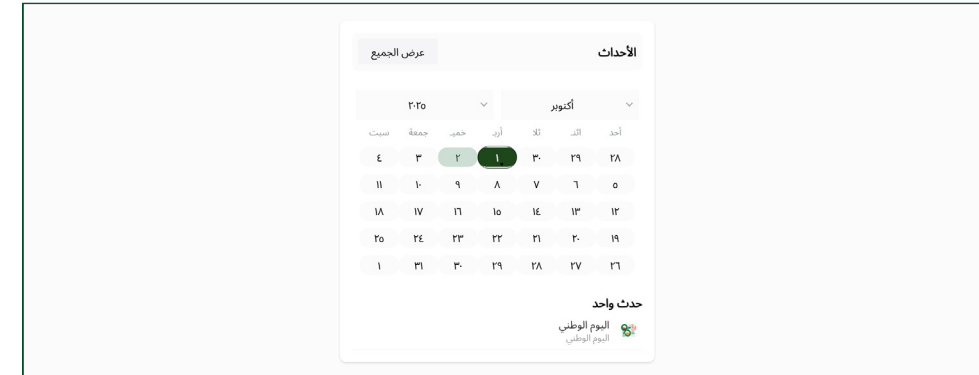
الأحداث
عرض الجميع

أكتوبر
٢٠٢٥

| أحد | اثن | ثلا | أرب | خمي | جمعة | سبت |
|---|---|---|---|---|---|---|
| ٢٨ | ٢٩ | ٣٠ | ١ | ٢ | ٣ | ٤ |
| ٥ | ٦ | ٧ | ٨ | ٩ | ١٠ | ١١ |
| ١٢ | ١٣ | ١٤ | ١٥ | ١٦ | ١٧ | ١٨ |
| ١٩ | ٢٠ | ٢١ | ٢٢ | ٢٣ | ٢٤ | ٢٥ |
| ٢٦ | ٢٧ | ٢٨ | ٢٩ | ٣٠ | ٣١ | ١ |

حدث واحد
اليوم الوطني
اليوم الوطني